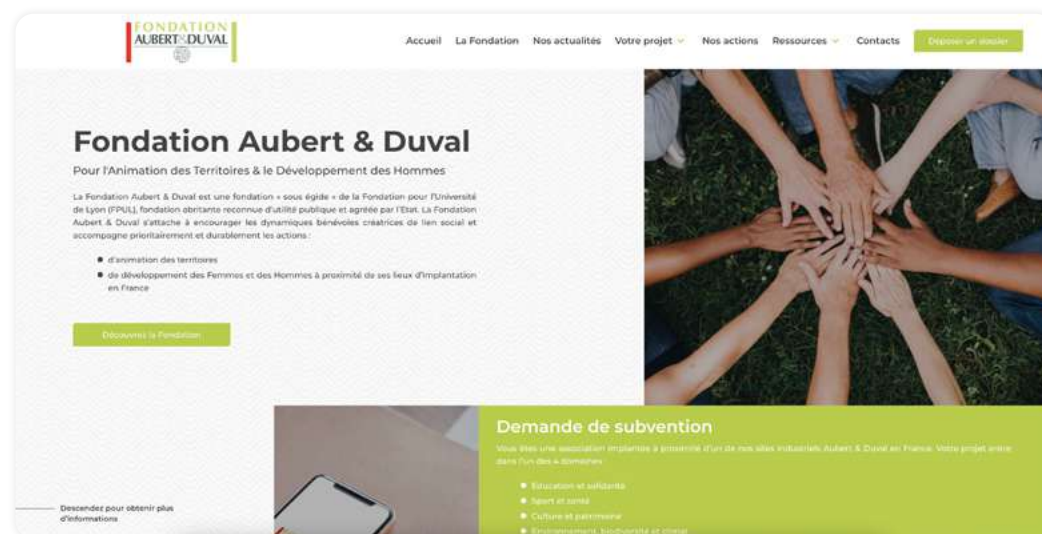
FONDATION
AUBERT & DUVAL

Accueil La Fondation Nos actualités Votre projet Nos actions Ressources Contacts Déposer un dossier

Fondation Aubert & Duval

Pour l'Animation des Territoires & le Développement des Hommes

La Fondation Aubert & Duval est une fondation « sous égide » de la Fondation pour l'Université de Lyon (FPUL), fondation abritante reconnue d'utilité publique et agréée par l'Etat. La Fondation Aubert & Duval s'attache à encourager les dynamiques bénévoles créatrices de lien social et accompagne prioritairement et durablement les actions :

- d'animation des territoires
- de développement des Femmes et des Hommes à proximité de ses lieux d'implantation en France

Découvrez la Fondation

Descendez pour obtenir plus d'informations

Demande de subvention

Vous êtes une association implantée à proximité d'un de nos sites industriels Aubert & Duval en France. Votre projet entre dans l'un des 4 domaines :

- Education et solidarité
- Sport et santé
- Culture et patrimoine
- Environnement, biodiversité et climat